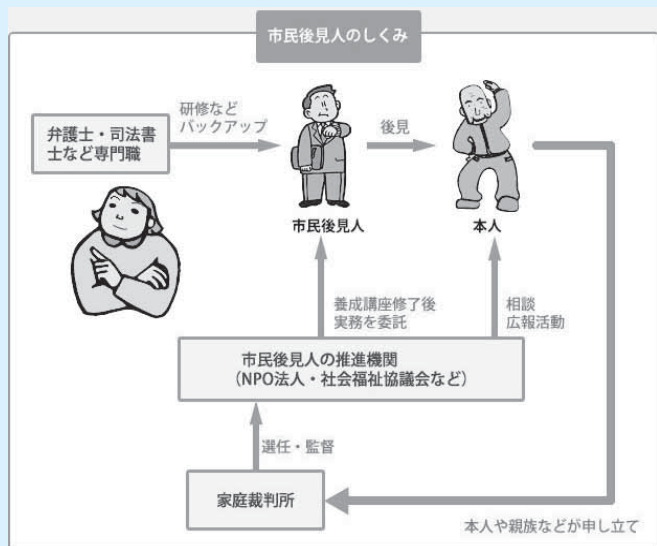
市民後見人のしくみ

弁護士・司法書士など専門職

研修など
バックアップ

後見

市民後見人

本人

養成講座修了後
実務を委託

相談
広報活動

市民後見人の推進機関
（NPO法人・社会福祉協議会など）

選任・監督

家庭裁判所

本人や親族などが申し立て